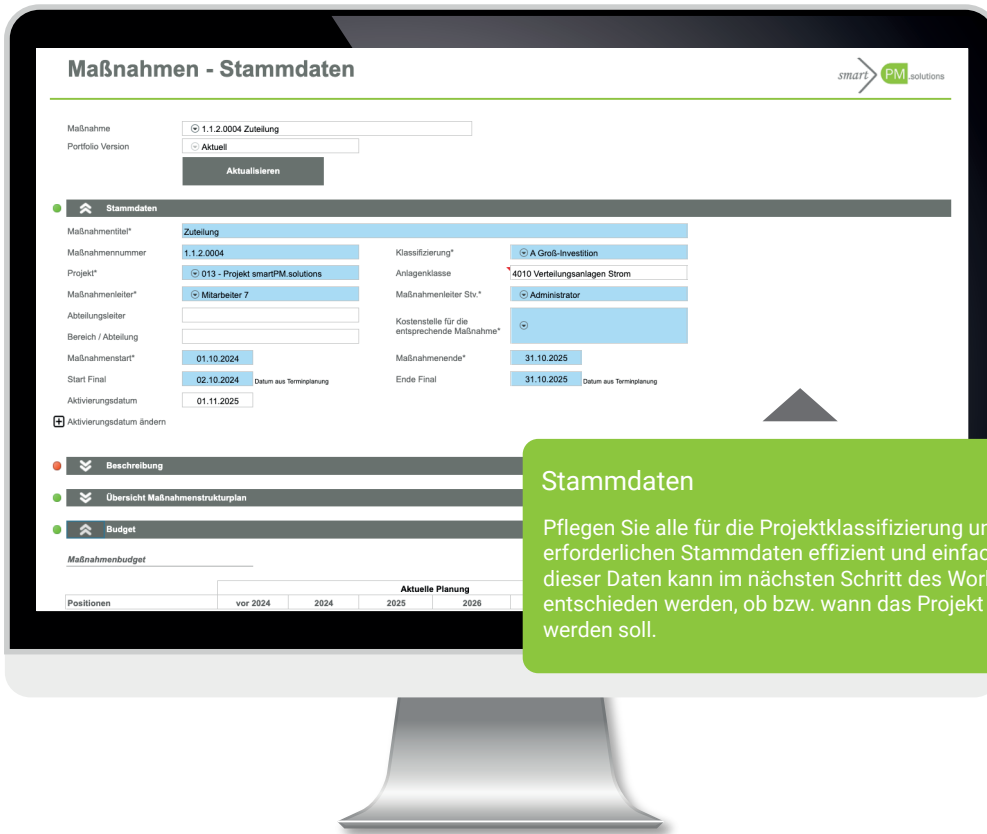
Maßnahmen - Stammdaten

smart PM.solutions

Maßnahme ⊙ 1.1.2.0004 Zuteilung
Portfolio Version ⊙ Aktuell
Aktualisieren

Stammdaten

Maßnahmentitel* Zuteilung
Maßnahmennummer 1.1.2.0004
Klassifizierung* ⊙ A Groß-Investition
Projekt* ⊙ 013 - Projekt smartPM.solutions
Anlagenklasse 4010 Verteilungsanlagen Strom
Maßnahmenleiter* ⊙ Mitarbeiter 7
Maßnahmenleiter Stv.* ⊙ Administrator
Abteilungsleiter
Kostenstelle für die entsprechende Maßnahme* ⊙
Bereich / Abteilung
Maßnahmenstart* 01.10.2024
Maßnahmenende* 31.10.2025
Start Final 02.10.2024 Datum aus Terminplanung
Ende Final 31.10.2025 Datum aus Terminplanung
Aktivierungsdatum 01.11.2025
Aktivierungsdatum ändern

Beschreibung

Übersicht Maßnahmenstrukturplan

Budget

Maßnahmenbudget

| Positionen | vor 2024 | 2024 | 2025 | 2026 |
|---|---|---|---|---|

Aktuelle Planung

Stammdaten

Pflegen Sie alle für die Projektklassifizierung un erforderlichen Stammdaten effizient und einfac dieser Daten kann im nächsten Schritt des Work entschieden werden, ob bzw. wann das Projekt werden soll.